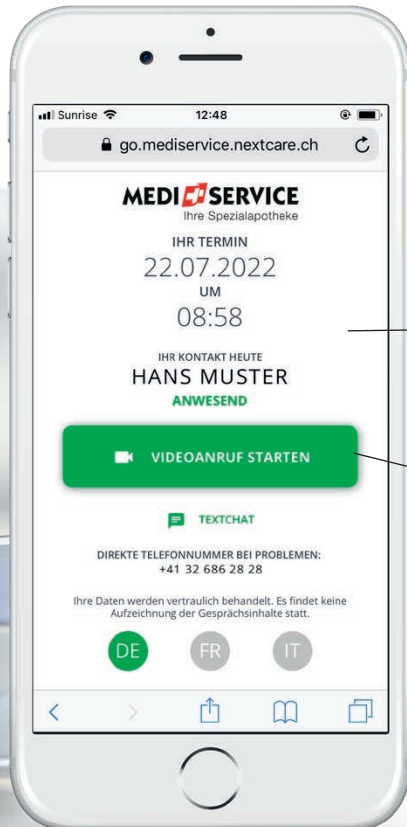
Sunrise 12:48

go.mediservice.nextcare.ch

MEDI SERVICE
Ihre Spezialapotheke

IHR TERMIN
22.07.2022
UM
08:58

IHR KONTAKT HEUTE
HANS MUSTER
ANWESEND

VIDEOANRUF STARTEN

TEXTCHAT

DIREKTE TELEFONNUMMER BEI PROBLEMEN:
+41 32 686 28 28

Ihre Daten werden vertraulich behandelt. Es findet keine Aufzeichnung der Gesprächsinhalte statt.

DE FR IT